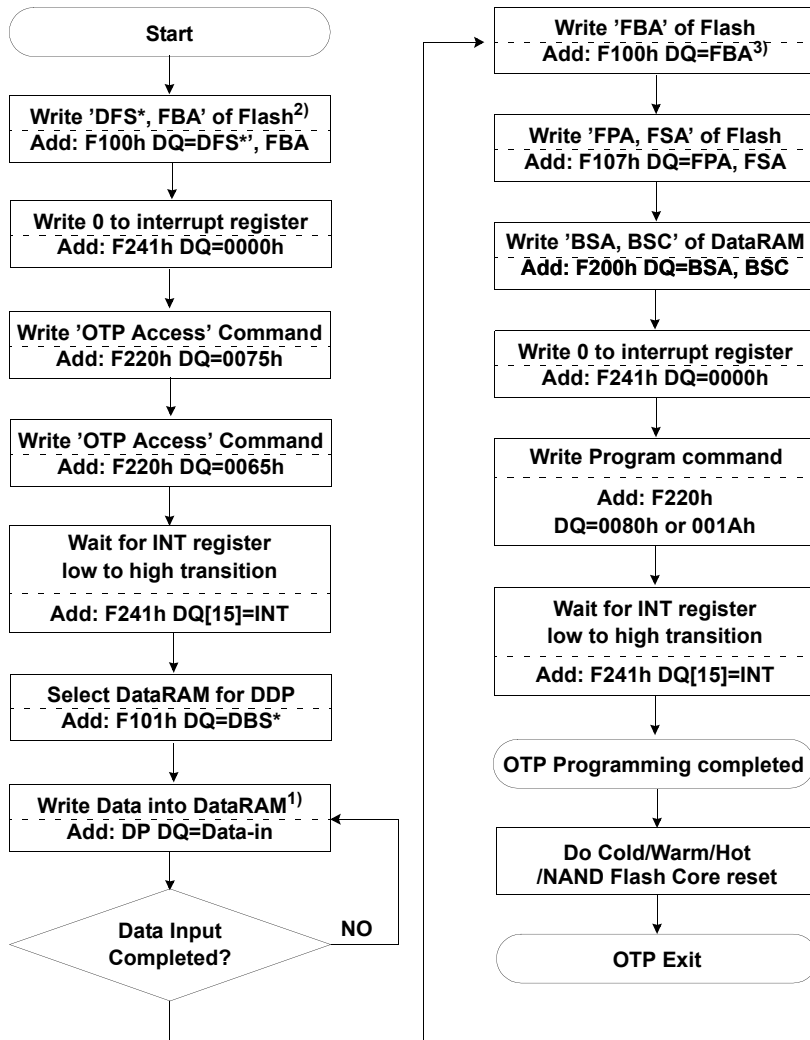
Start

Write 'DFS*, FBA' of Flash$^{2)}$
Add: F100h DQ=DFS*', FBA

Write 0 to interrupt register
Add: F241h DQ=0000h

Write 'OTP Access' Command
Add: F220h DQ=0075h

Write 'OTP Access' Command
Add: F220h DQ=0065h

Wait for INT register low to high transition
Add: F241h DQ[15]=INT

Select DataRAM for DDP
Add: F101h DQ=DBS*

Write Data into DataRAM$^{1)}$
Add: DP DQ=Data-in

Data Input Completed?

NO

Write 'FBA' of Flash
Add: F100h DQ=FBA$^{3)}$

Write 'FPA, FSA' of Flash
Add: F107h DQ=FPA, FSA

Write 'BSA, BSC' of DataRAM
Add: F200h DQ=BSA, BSC

Write 0 to interrupt register
Add: F241h DQ=0000h

Write Program command
Add: F220h
DQ=0080h or 001Ah

Wait for INT register low to high transition
Add: F241h DQ[15]=INT

OTP Programming completed

Do Cold/Warm/Hot /NAND Flash Core reset

OTP Exit